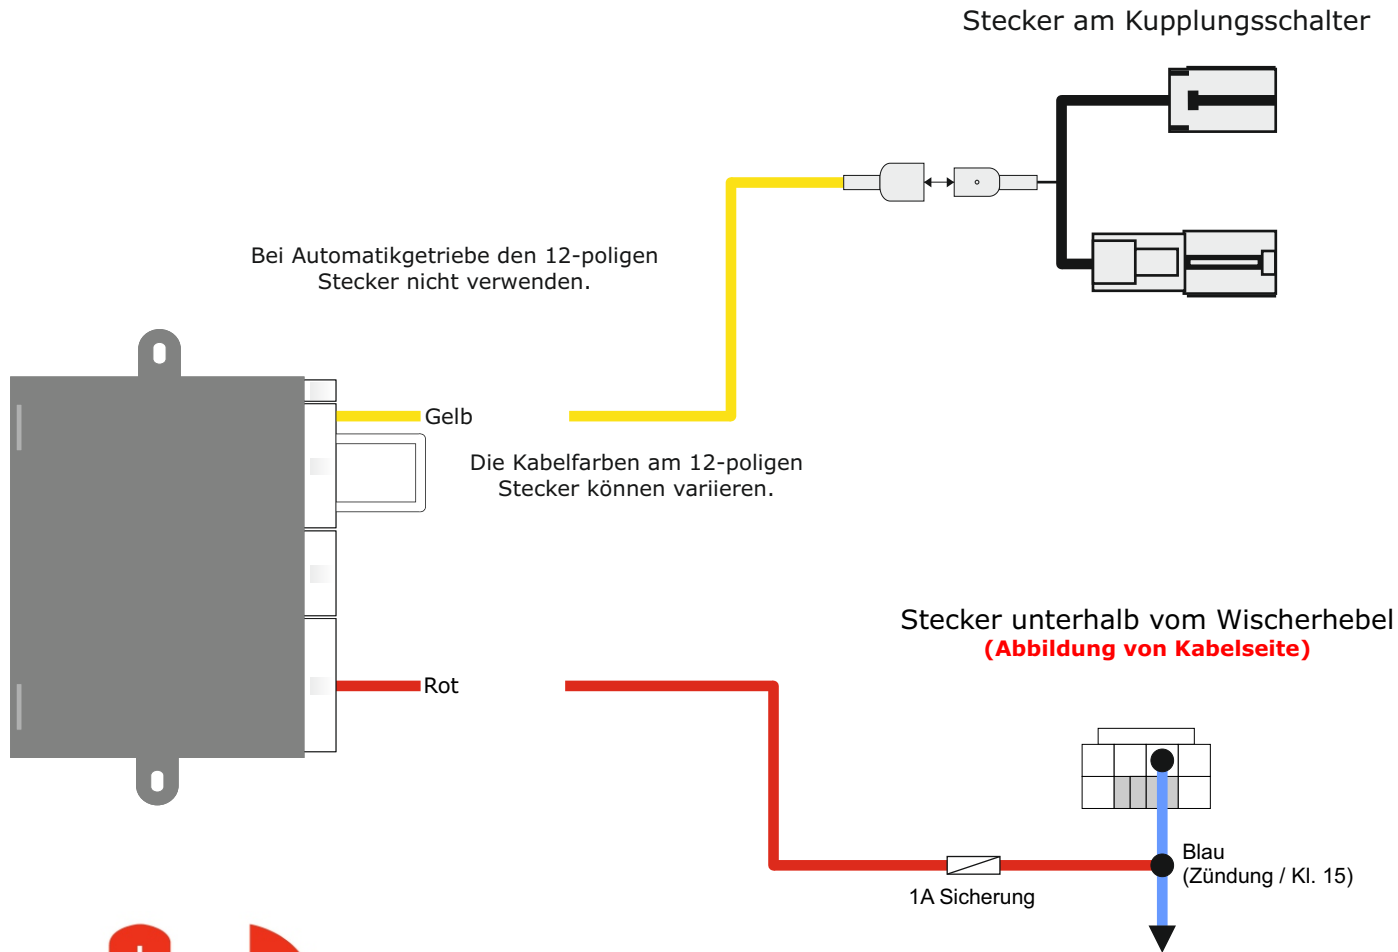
Stecker am Kupplungsschalter

Bei Automatikgetriebe den 12-poligen Stecker nicht verwenden.

Gelb

Die Kabelfarben am 12-poligen Stecker können variieren.

Stecker unterhalb vom Wischerhebel
(Abbildung von Kabelseite)

Rot

Blau
(Zündung / Kl. 15)

1A Sicherung